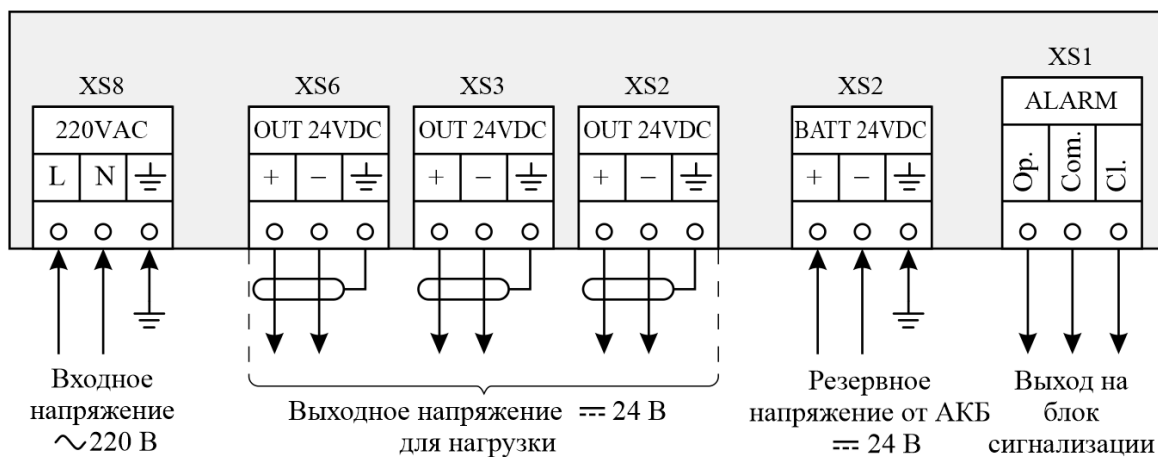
XS8
220VAC
L N ⏚

XS6
OUT 24VDC
+ − ⏚

XS3
OUT 24VDC
+ − ⏚

XS2
OUT 24VDC
+ − ⏚

XS2
BATT 24VDC
+ − ⏚

XS1
ALARM
Op. Com. Cl.

Входное напряжение ∿220 В

Выходное напряжение ⎓ 24 В для нагрузки

Резервное напряжение от АКБ ⎓ 24 В

Выход на блок сигнализации